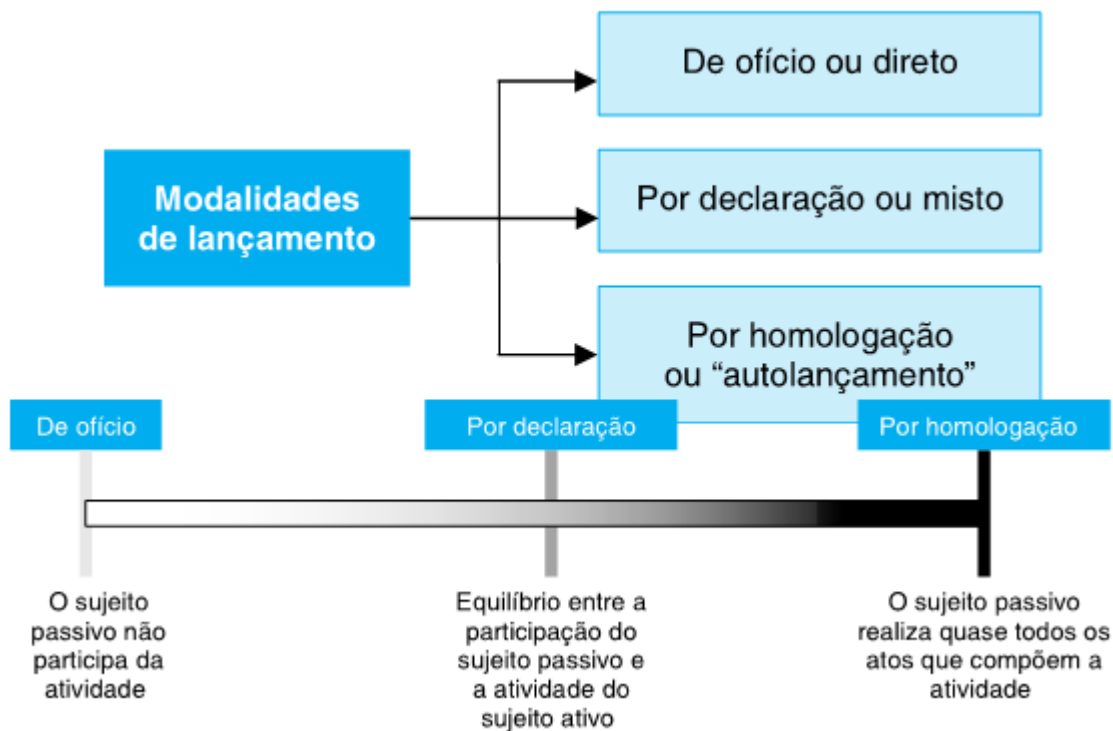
Modalidades de lançamento

De ofício ou direto

Por declaração ou misto

Por homologação ou “autolançamento”

De ofício

Por declaração

Por homologação

O sujeito passivo não participa da atividade

Equilíbrio entre a participação do sujeito passivo e a atividade do sujeito ativo

O sujeito passivo realiza quase todos os atos que compõem a atividade